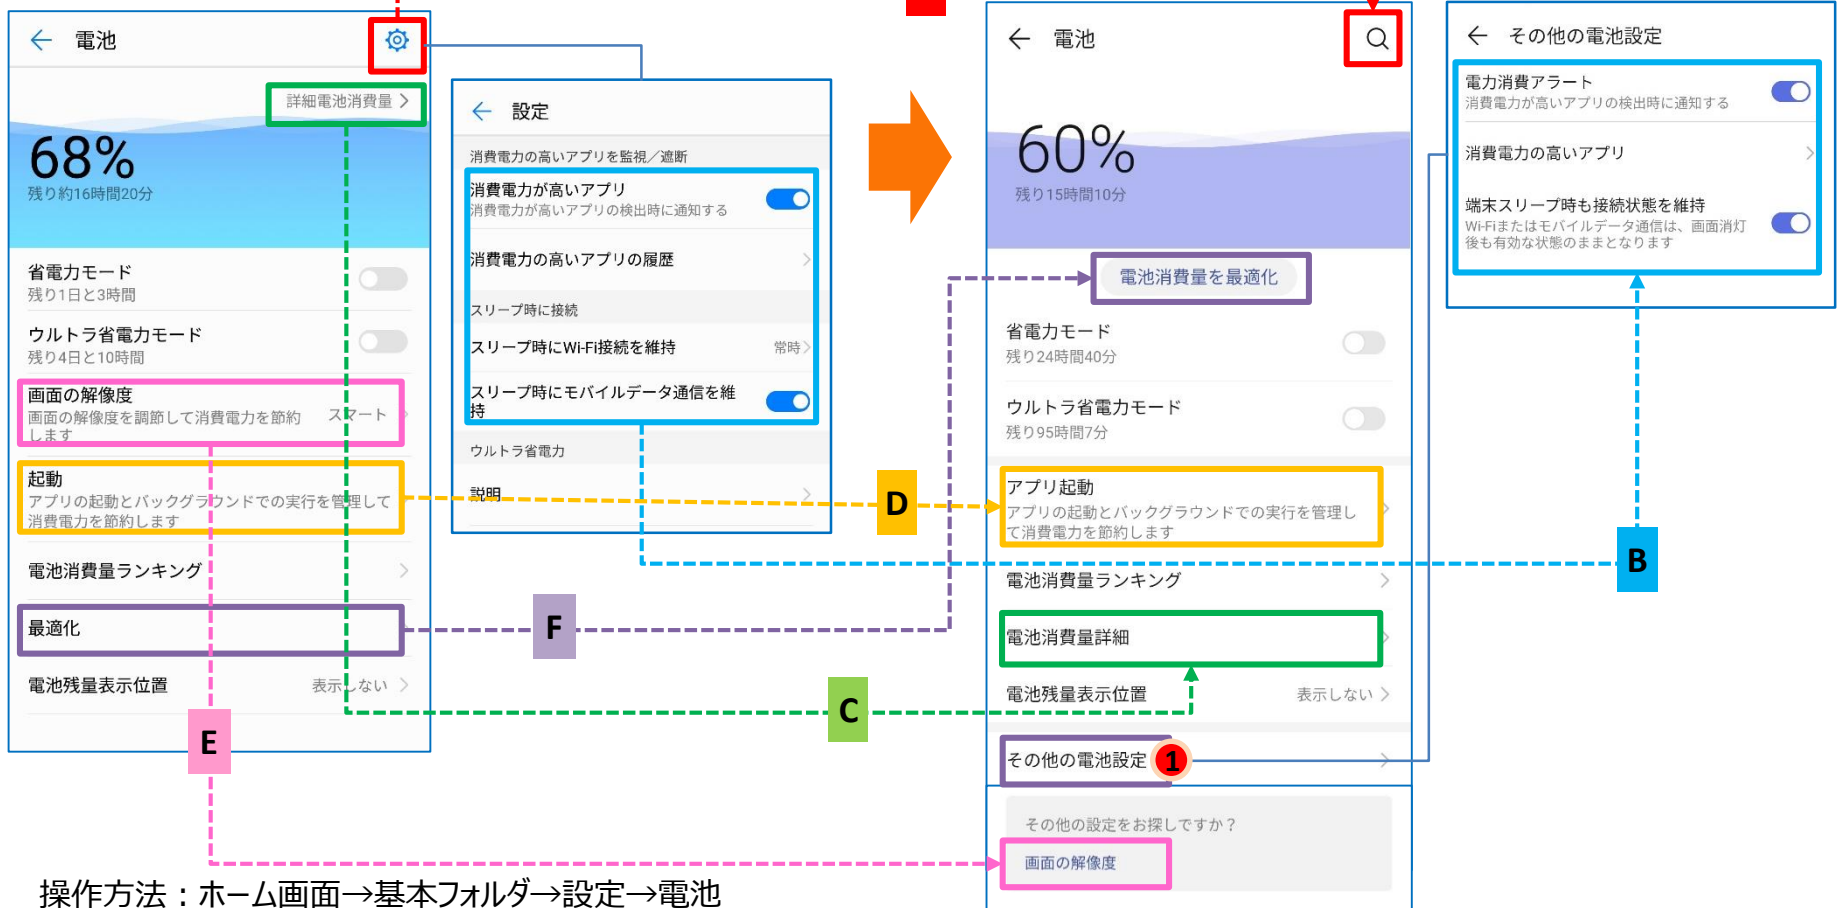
← 電池

詳細電池消費量 >

68%
残り約16時間20分

省電力モード
残り1日と3時間

ウルトラ省電力モード
残り4日と10時間

画面の解像度
画面の解像度を調節して消費電力を節約します　スマート >

起動
アプリの起動とバックグラウンドでの実行を管理して消費電力を節約します

電池消費量ランキング >

最適化

電池残量表示位置　表示しない >

← 設定

消費電力の高いアプリを監視／遮断

消費電力が高いアプリ
消費電力が高いアプリの検出時に通知する

消費電力の高いアプリの履歴 >

スリープ時に接続

スリープ時にWi-Fi接続を維持　常時 >

スリープ時にモバイルデータ通信を維持

ウルトラ省電力

説明 >

← 電池

60%
残り15時間10分

電池消費量を最適化

省電力モード
残り24時間40分

ウルトラ省電力モード
残り95時間7分

アプリ起動
アプリの起動とバックグラウンドでの実行を管理して消費電力を節約します >

電池消費量ランキング >

電池消費量詳細 >

電池残量表示位置　表示しない >

その他の電池設定 1 >

その他の設定をお探しですか？
画面の解像度

← その他の電池設定

電力消費アラート
消費電力が高いアプリの検出時に通知する

消費電力の高いアプリ >

端末スリープ時も接続状態を維持
Wi-Fiまたはモバイルデータ通信は、画面消灯後も有効な状態のままとなります

D

B

F

C

E

操作方法：ホーム画面→基本フォルダ→設定→電池